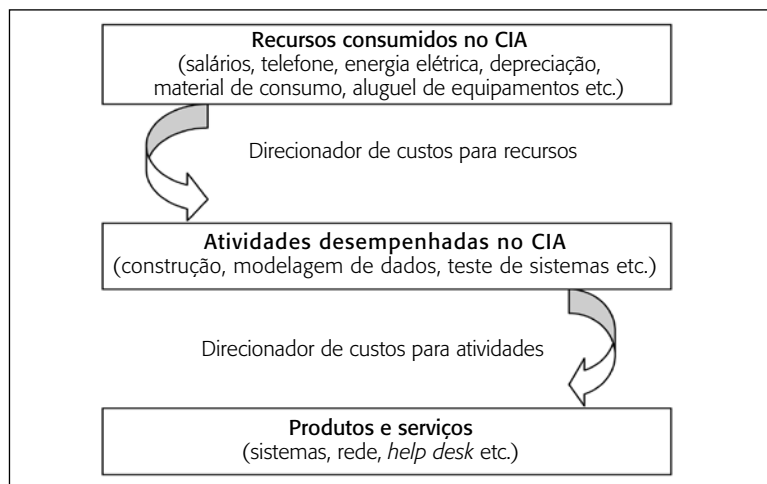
Recursos consumidos no CIA
(salários, telefone, energia elétrica, depreciação, material de consumo, aluguel de equipamentos etc.)

Direcionador de custos para recursos

Atividades desempenhadas no CIA
(construção, modelagem de dados, teste de sistemas etc.)

Direcionador de custos para atividades

Produtos e serviços
(sistemas, rede, help desk etc.)